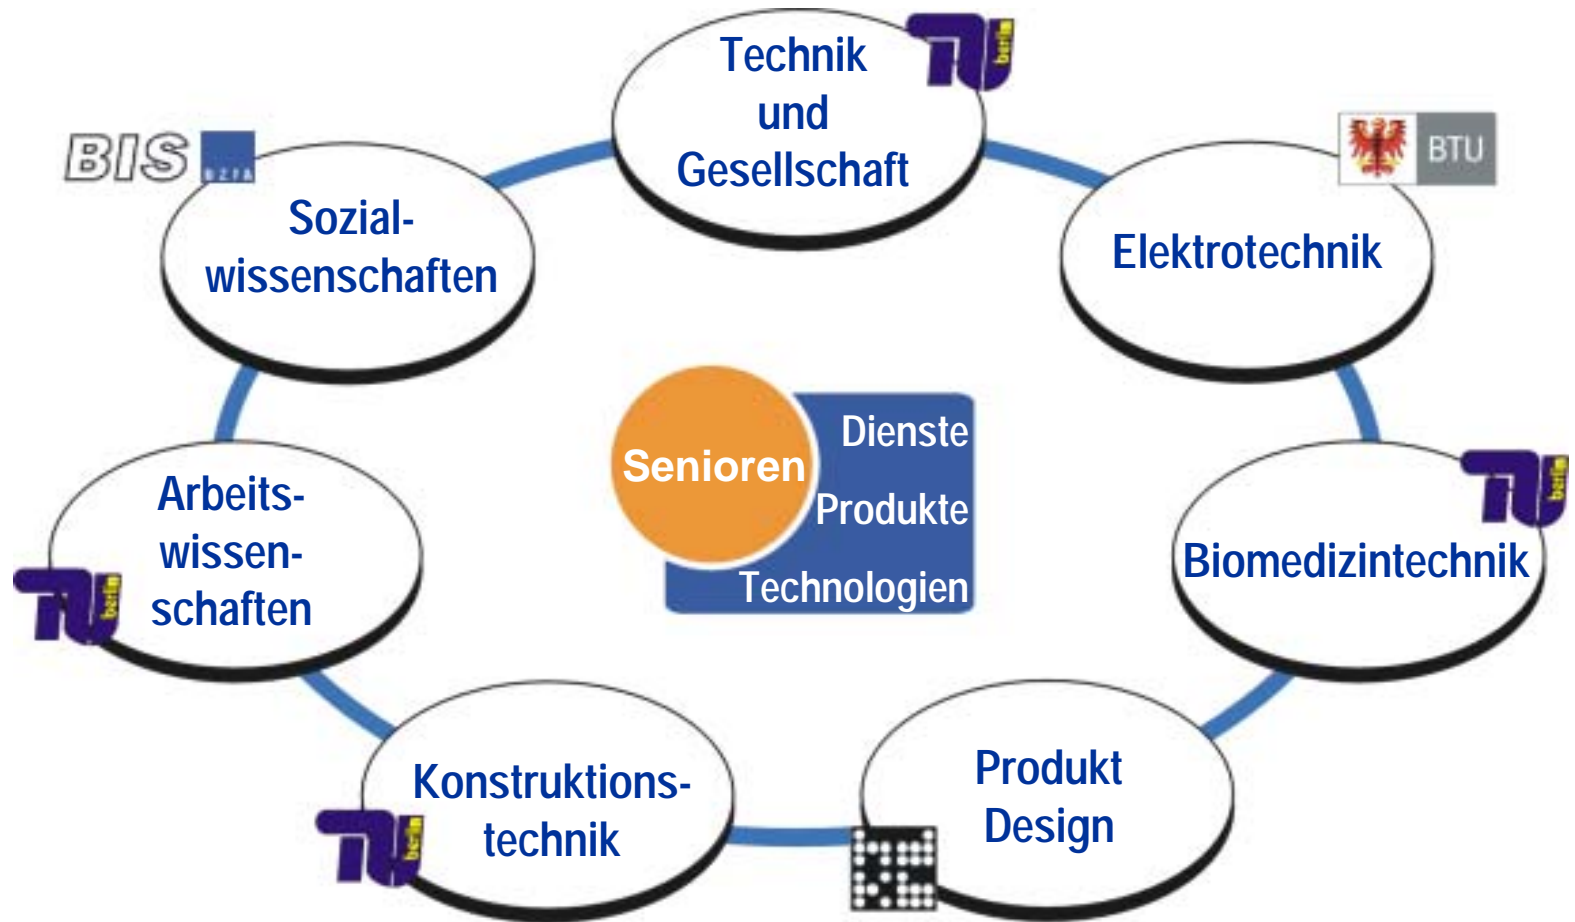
Technik und Gesellschaft

berlin

BTU

Elektrotechnik

BIS

BZFA

Sozialwissenschaften

Senioren

Dienste

Produkte

Technologien

Arbeitswissenschaften

berlin

Biomedizintechnik

berlin

Konstruktionstechnik

berlin

Produkt Design